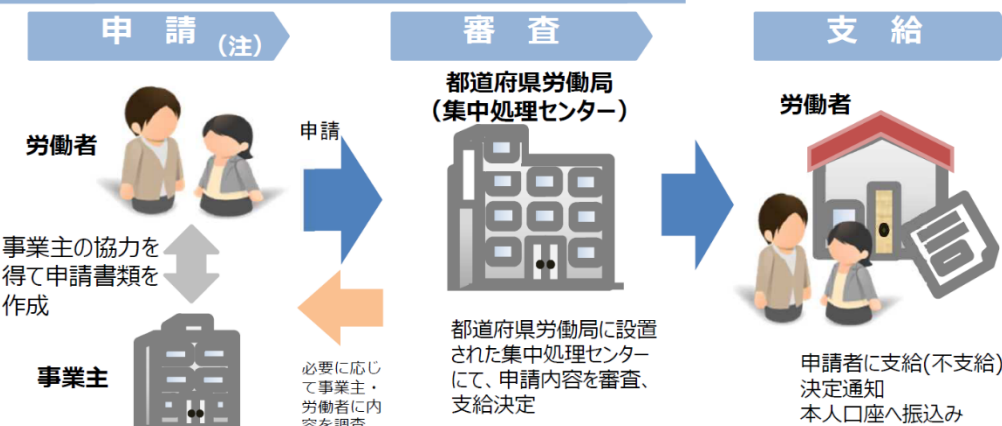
申　請（注）

審　査

支　給

労働者

事業主の協力を得て申請書類を作成

事業主

申請

必要に応じて事業主・労働者に内容を調査

都道府県労働局
（集中処理センター）

都道府県労働局に設置された集中処理センターにて、申請内容を審査、支給決定

労働者

申請者に支給(不支給)決定通知
本人口座へ振込み